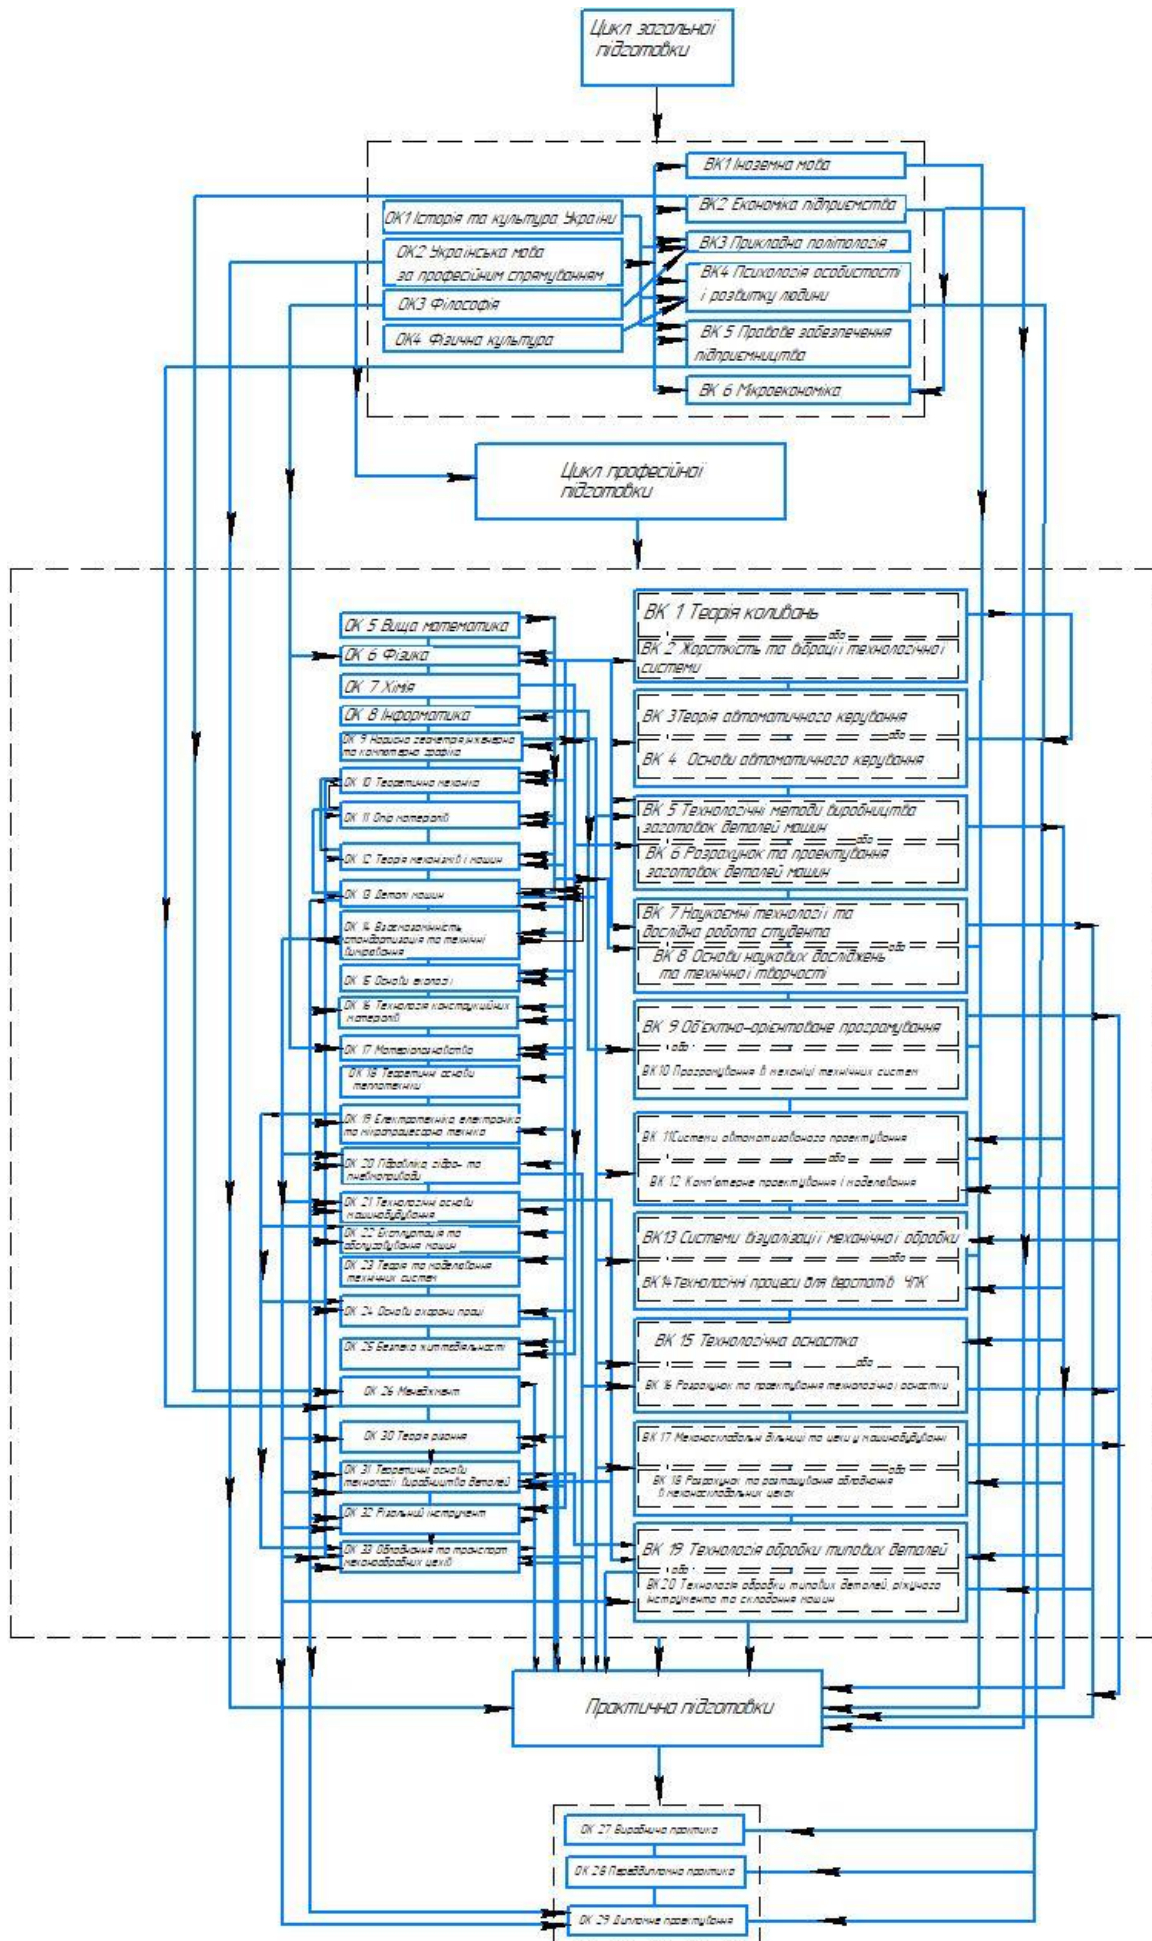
Цикл загальної підготовки

ВК1 Іноземна мова
ВК2 Економіка підприємства
ОК1 Історія та культура України
ВК3 Прикладна політологія
ОК2 Українська мова за професійним спрямуванням
ВК4 Психологія особистості і розвитку людини
ОК3 Філософія
ВК 5 Правове забезпечення підприємництва
ОК4 Фізична культура
ВК 6 Мікроекономіка

Цикл професійної підготовки

ОК 5 Вища математика
ОК 6 Фізика
ОК 7 Хімія
ОК 8 Інформатика
ОК 9 Нарисна геометрія,інженерна та комп'ютерна графіка
ОК 10 Теоретична механіка
ОК 11 Опір матеріалів
ОК 12 Теорія механізмів і машин
ОК 13 Деталі машин
ОК 14 Взаємозамінність, стандартизація та технічні вимірювання
ОК 15 Основи екології
ОК 16 Технологія конструкційних матеріалів
ОК 17 Матеріалознавство
ОК 18 Теоретичні основи теплотехніки
ОК 19 Електротехніка, електроніка та мікропроцесорна техніка
ОК 20 Гідравліка, гідро- та пневмоприводи
ОК 21 Технологічні основи машинобудування
ОК 22 Експлуатація та обслуговування машин
ОК 23 Теорія та моделювання технічних систем
ОК 24 Основи охорони праці
ОК 25 Безпека життєдіяльності
ОК 26 Менеджмент
ОК 30 Теорія різання
ОК 31 Теоретичні основи технології виробництва деталей
ОК 32 Різальний інструмент
ОК 33 Обладнання та транспорт механообробних цехів

ВК 1 Теорія коливань
або
ВК 2 Жорсткість та вібрації технологічної системи
ВК 3Теорія автоматичного керування
або
ВК 4 Основи автоматичного керування
ВК 5 Технологічні методи виробництва заготовок деталей машин
або
ВК 6 Розрахунок та проектування заготовок деталей машин
ВК 7 Наукоємні технології та дослідна робота студента
або
ВК 8 Основи наукових досліджень та технічної творчості
ВК 9 Об'єктно-орієнтоване програмування
або
ВК 10 Програмування в механіці технічних систем
ВК 11Системи автоматизованого проектування
або
ВК 12 Комп'ютерне проектування і моделювання
ВК13 Системи візуалізації механічної обробки
або
ВК 14 Технологічні процеси для верстатів ЧПК
ВК 15 Технологічна оснастка
або
ВК 16 Розрахунок та проектування технологічної оснастки
ВК 17 Механоскладальні дільниці та цехи у машинобудуванні
або
ВК 18 Розрахунок та розташування обладнання в механоскладальних цехах
ВК 19 Технологія обробки типових деталей
або
ВК 20 Технологія обробки типових деталей, ріжучого інструменту та складання машин

Практична підготовки

ОК 27 Виробнича практика
ОК 28 Переддипломна практика
ОК 29 Дипломне проектування